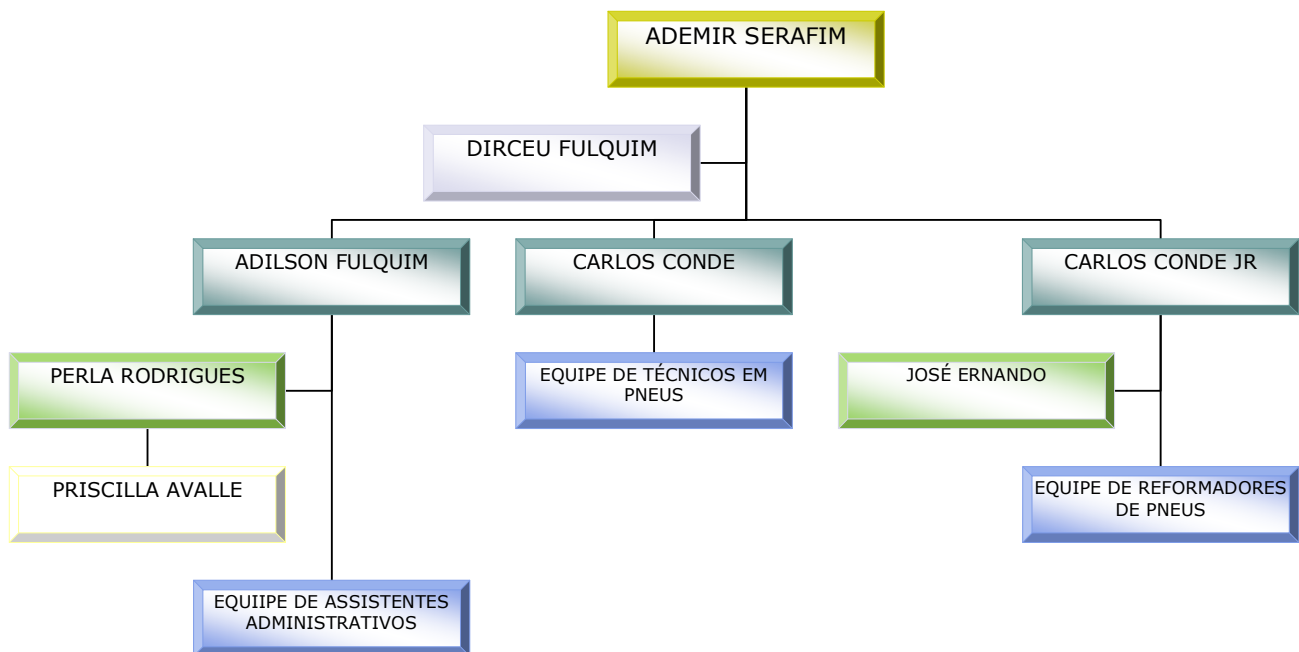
ADEMIR SERAFIM

DIRCEU FULQUIM

ADILSON FULQUIM

CARLOS CONDE

CARLOS CONDE JR

PERLA RODRIGUES

PRISCILLA AVALLE

EQUIIPE DE ASSISTENTES ADMINISTRATIVOS

EQUIPE DE TÉCNICOS EM PNEUS

JOSÉ ERNANDO

EQUIPE DE REFORMADORES DE PNEUS